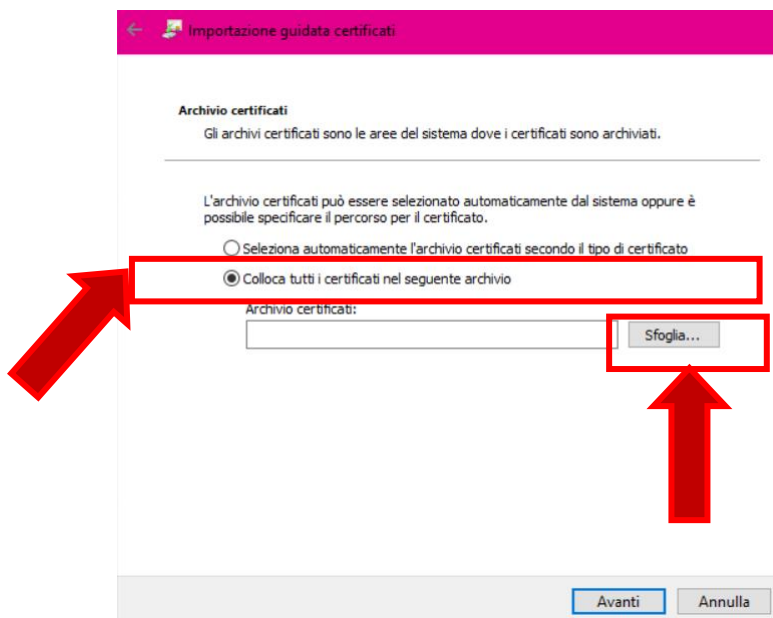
Importazione guidata certificati

Archivio certificati

Gli archivi certificati sono le aree del sistema dove i certificati sono archiviati.

L'archivio certificati può essere selezionato automaticamente dal sistema oppure è possibile specificare il percorso per il certificato.

Seleziona automaticamente l'archivio certificati secondo il tipo di certificato

Colloca tutti i certificati nel seguente archivio

Archivio certificati:

Sfoglia...

Avanti

Annulla